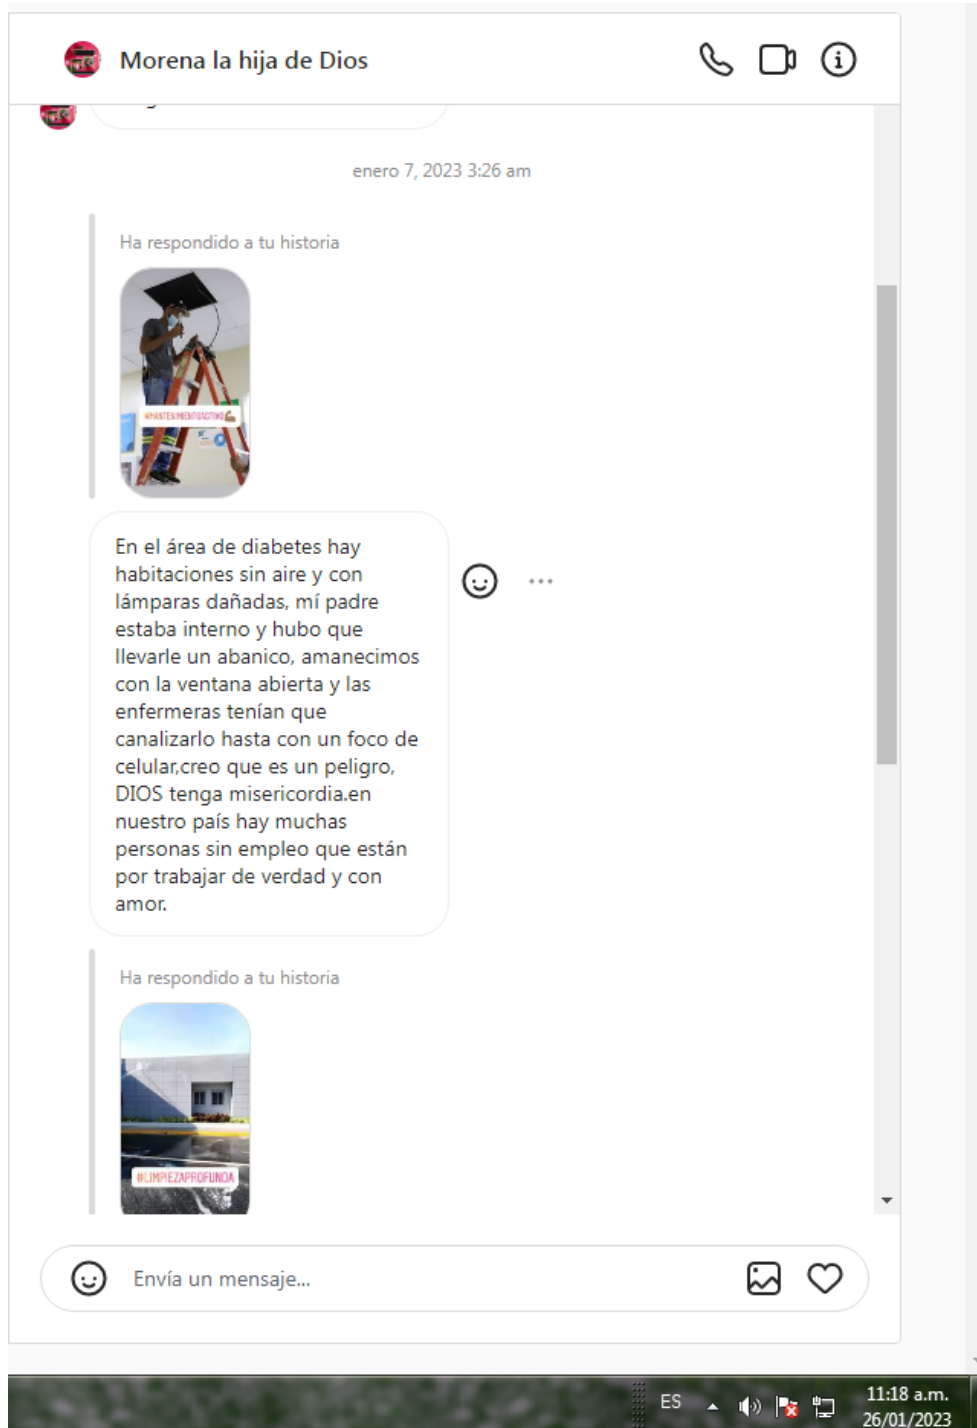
Morena la hija de Dios

enero 7, 2023 3:26 am

Ha respondido a tu historia

#MANTENIMIENTOACTIVO

En el área de diabetes hay habitaciones sin aire y con lámparas dañadas, mí padre estaba interno y hubo que llevarle un abanico, amanecimos con la ventana abierta y las enfermeras tenían que canalizarlo hasta con un foco de celular,creo que es un peligro, DIOS tenga misericordia.en nuestro país hay muchas personas sin empleo que están por trabajar de verdad y con amor.

Ha respondido a tu historia

#LIMPIEZAPROFUNDA

Envía un mensaje...

ES

11:18 a.m.
26/01/2023